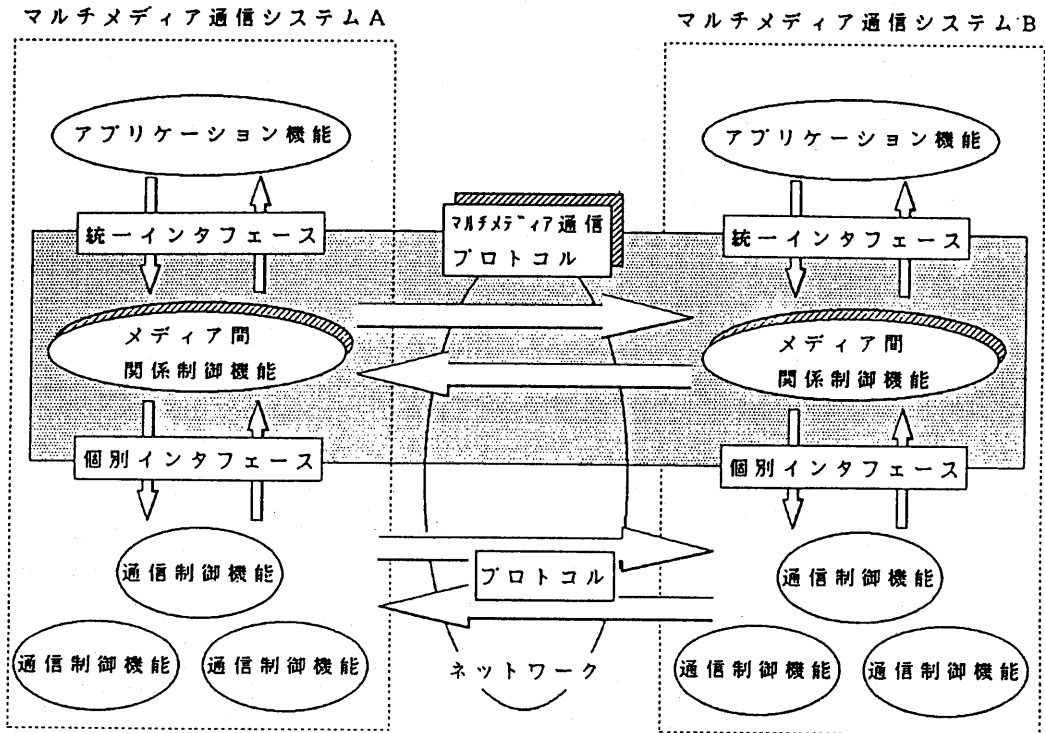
マルチメディア通信システムA

アプリケーション機能

統一インタフェース

メディア間
関係制御機能

個別インタフェース

通信制御機能

通信制御機能

通信制御機能

マルチメディア通信
プロトコル

プロトコル

ネットワーク

マルチメディア通信システムB

アプリケーション機能

統一インタフェース

メディア間
関係制御機能

個別インタフェース

通信制御機能

通信制御機能

通信制御機能